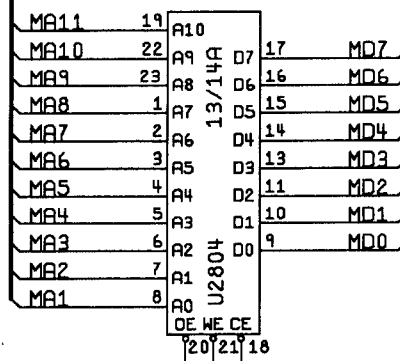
MA11 19 A10
MA10 22 A9
MA9 23 A8
MA8 1 A7
MA7 2 A6
MA6 3 A5
MA5 4 A4
MA4 5 A3
MA3 6 A2
MA2 7 A1
MA1 8 A0

13/14A

D7 17 MD7
D6 16 MD6
D5 15 MD5
D4 14 MD4
D3 13 MD3
D2 11 MD2
D1 10 MD1
D0 9 MD0

U2804

OE WE CE
20 21 18